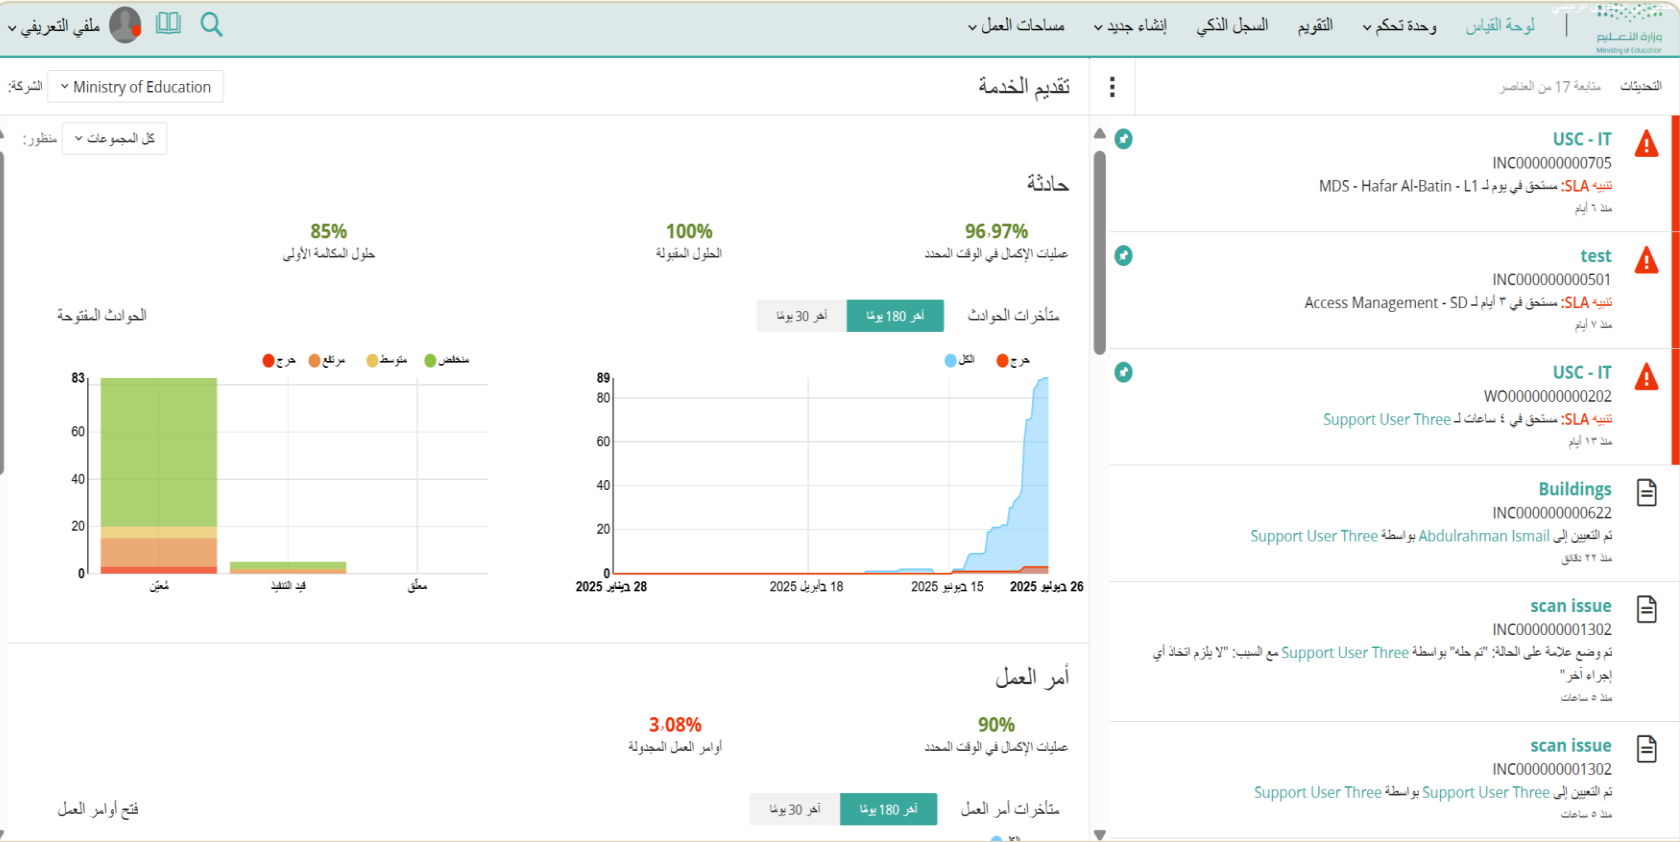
وزارة التعليم
Ministry of Education

لوحة القياس | وحدة تحكم | التقويم | السجل الذكي | إنشاء جديد | مساحات العمل

ملفي التعريفي

التحديثات
متابعة 17 من العناصر

USC - IT
INC000000000705
تنبيه SLA: مستحق في يوم لـ MDS - Hafar Al-Batin - L1
منذ ٦ أيام

test
INC000000000501
تنبيه SLA: مستحق في ٣ أيام لـ Access Management - SD
منذ ٧ أيام

USC - IT
WO0000000000202
تنبيه SLA: مستحق في ٤ ساعات لـ Support User Three
منذ ١٣ أيام

Buildings
INC000000000622
تم التعيين إلى Abdulrahman Ismail بواسطة Support User Three
منذ ٢٢ دقائق

scan issue
INC000000001302
تم وضع علامة على الحالة: "تم حله" بواسطة Support User Three مع السبب: "لا يلزم اتخاذ أي إجراء آخر"
منذ ٥ ساعات

scan issue
INC000000001302
تم التعيين إلى Support User Three بواسطة Support User Three
منذ ٥ ساعات

تقديم الخدمة
الشركة: Ministry of Education
منظور: كل المجموعات

حادثة

96.97%
عمليات الإكمال في الوقت المحدد

100%
الحلول المقبولة

85%
حلول المكالمة الأولى

متأخرات الحوادث
آخر 180 يومًا | آخر 30 يومًا

حرج | الكل

89
80
60
40
20
0
28 يناير 2025 | 18 أبريل 2025 | 15 يونيو 2025 | 26 يوليو 2025

الحوادث المفتوحة
منخفض | متوسط | مرتفع | حرج

83
60
40
20
0
مُعيّن | قيد التنفيذ | معلّق

أمر العمل

90%
عمليات الإكمال في الوقت المحدد

3.08%
أوامر العمل المجدولة

متأخرات أمر العمل
آخر 180 يومًا | آخر 30 يومًا

فتح أوامر العمل